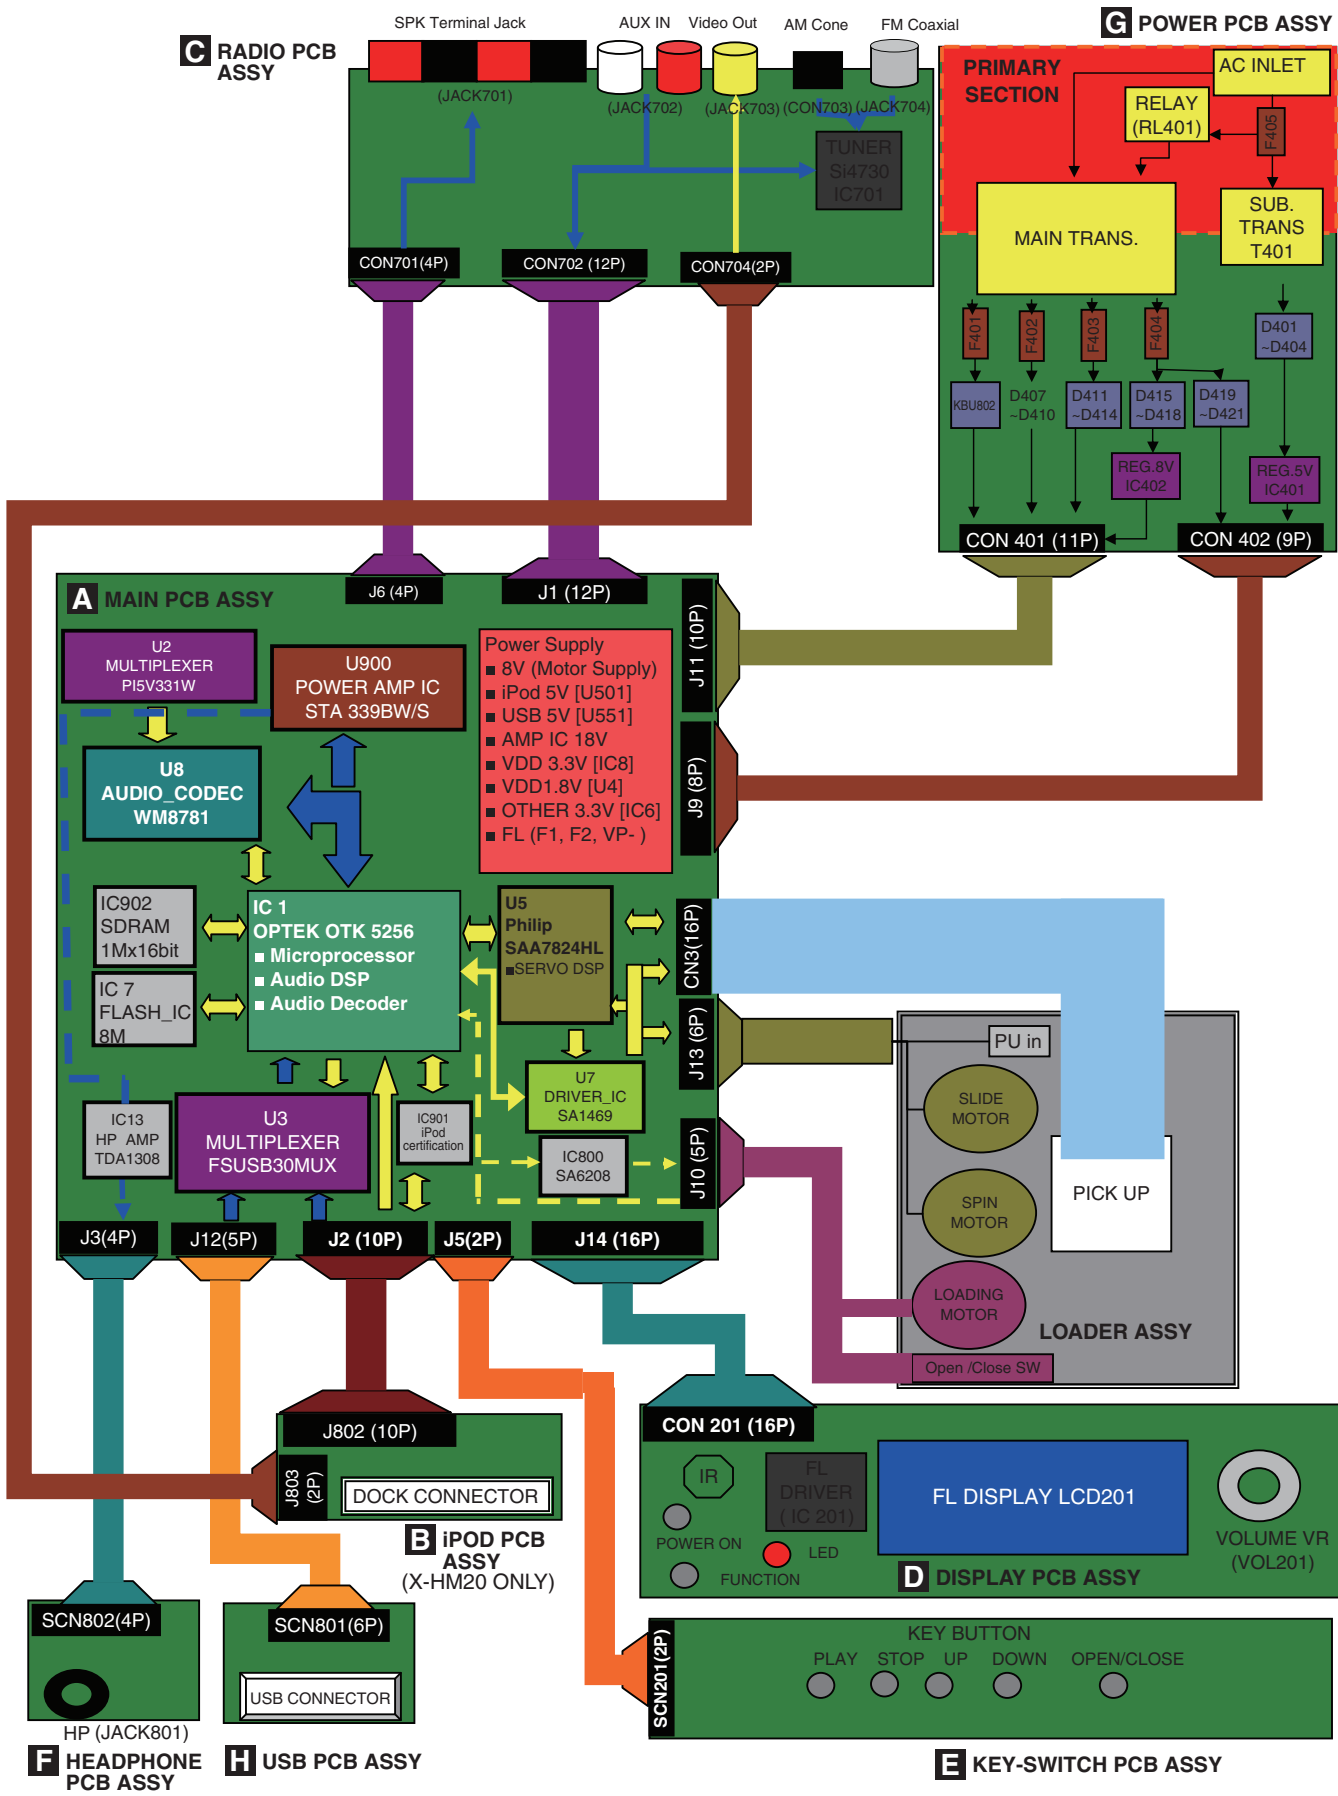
SPK Terminal Jack
AUX IN
Video Out
AM Cone
FM Coaxial
G POWER PCB ASSY
C RADIO PCB ASSY
(JACK701)
(JACK702)
(JACK703)
(CON703)
(JACK704)
TUNER
Si4730
IC701
CON701(4P)
CON702 (12P)
CON704(2P)
PRIMARY SECTION
AC INLET
RELAY (RL401)
F405
MAIN TRANS.
SUB. TRANS T401
F401
F402
F403
F404
D401 ~D404
KBU802
D407 ~D410
D411 ~D414
D415 ~D418
D419 ~D421
REG.8V IC402
REG.5V IC401
CON 401 (11P)
CON 402 (9P)
A MAIN PCB ASSY
J6 (4P)
J1 (12P)
J11 (10P)
J9 (8P)
U2 MULTIPLEXER PI5V331W
U900 POWER AMP IC STA 339BW/S
Power Supply
■ 8V (Motor Supply)
■ iPod 5V [U501]
■ USB 5V [U551]
■ AMP IC 18V
■ VDD 3.3V [IC8]
■ VDD1.8V [U4]
■ OTHER 3.3V [IC6]
■ FL (F1, F2, VP- )
U8 AUDIO_CODEC WM8781
IC902 SDRAM 1Mx16bit
IC 7 FLASH_IC 8M
IC 1
OPTEK OTK 5256
■ Microprocessor
■ Audio DSP
■ Audio Decoder
U5 Philip SAA7824HL ■SERVO DSP
CN3(16P)
J13 (6P)
U7 DRIVER_IC SA1469
IC800 SA6208
J10 (5P)
IC13 HP AMP TDA1308
U3 MULTIPLEXER FSUSB30MUX
IC901 iPod certification
J3(4P)
J12(5P)
J2 (10P)
J5(2P)
J14 (16P)
PU in
SLIDE MOTOR
SPIN MOTOR
PICK UP
LOADING MOTOR
LOADER ASSY
Open /Close SW
J802 (10P)
J803 (2P)
DOCK CONNECTOR
B iPOD PCB ASSY (X-HM20 ONLY)
CON 201 (16P)
IR
FL DRIVER ( IC 201)
FL DISPLAY LCD201
VOLUME VR (VOL201)
POWER ON
LED
FUNCTION
D DISPLAY PCB ASSY
SCN802(4P)
SCN801(6P)
USB CONNECTOR
HP (JACK801)
F HEADPHONE PCB ASSY
H USB PCB ASSY
SCN201(2P)
KEY BUTTON
PLAY STOP UP DOWN OPEN/CLOSE
E KEY-SWITCH PCB ASSY